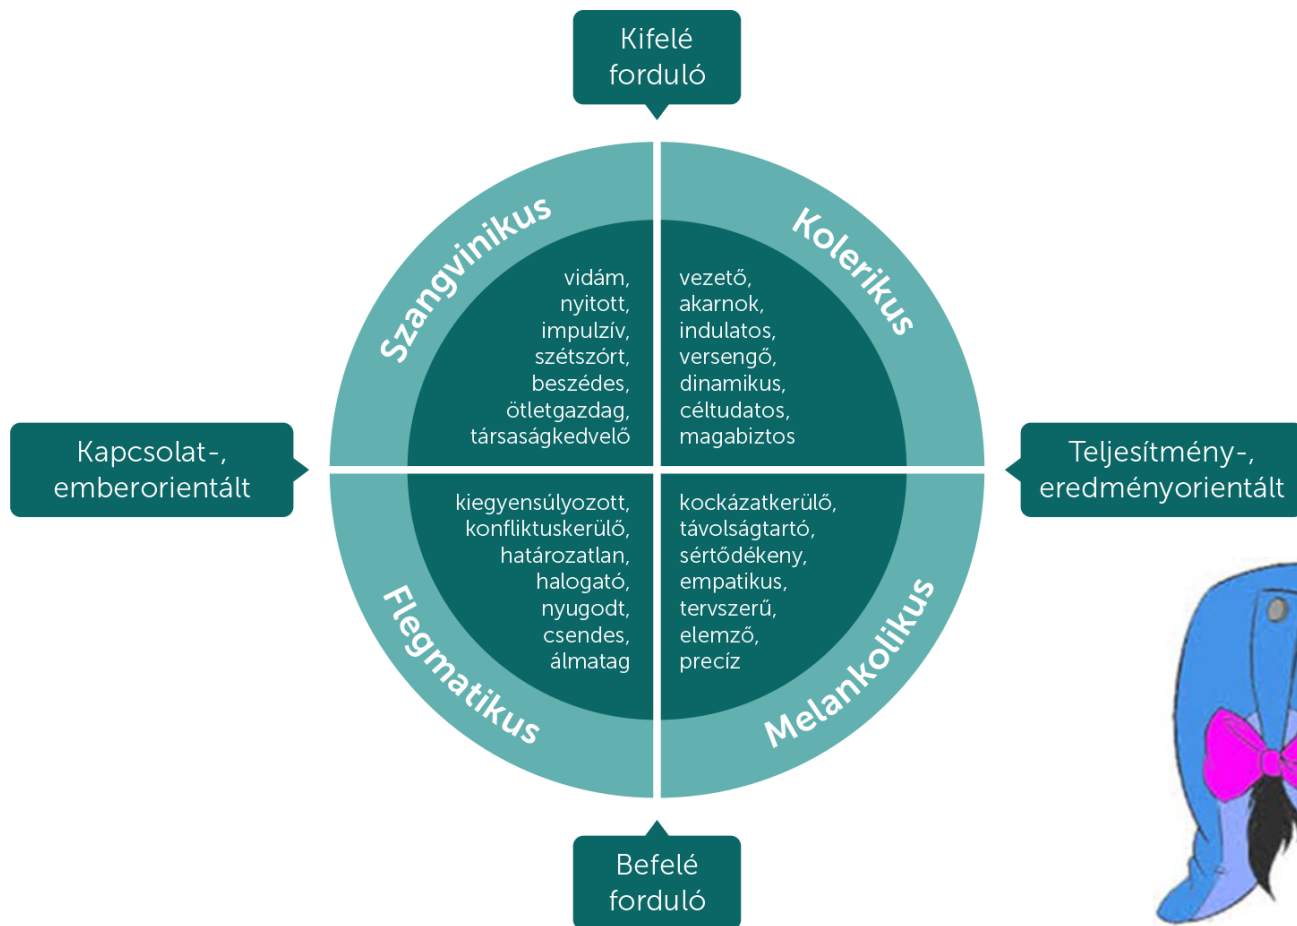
Kifelé forduló

Szangvinikus

vidám, nyitott, impulzív, szétszórt, beszédes, ötletgazdag, társaságkedvelő

Kolerikus

vezető, akarnok, indulatos, versengő, dinamikus, céltudatos, magabiztos

Kapcsolat-, emberorientált

Teljesítmény-, eredményorientált

kiegyensúlyozott, konfliktuskerülő, határozatlan, halogató, nyugodt, csendes, álmatag

Flegmatikus

kockázatkerülő, távolságtartó, sértődékeny, empatikus, tervszerű, elemző, precíz

Melankolikus

Befelé forduló